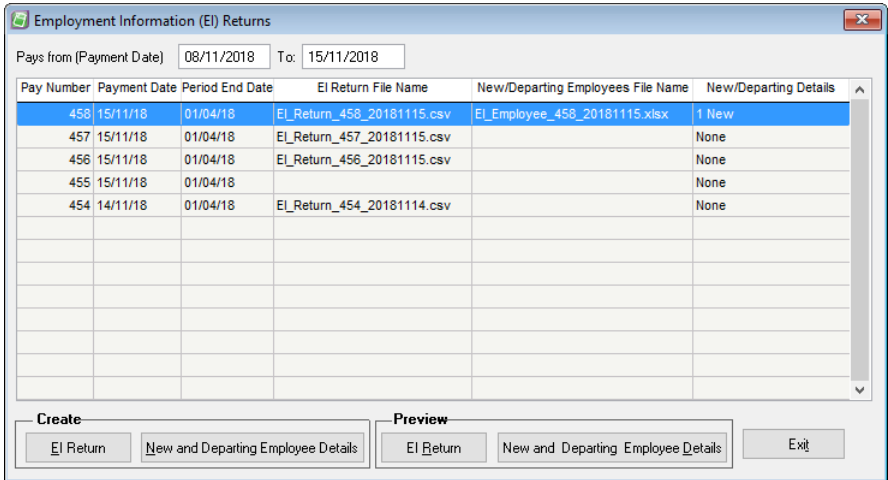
Employment Information (EI) Returns

Pays from (Payment Date) 08/11/2018 To: 15/11/2018

| Pay Number | Payment Date | Period End Date | EI Return File Name | New/Departing Employees File Name | New/Departing Details |
|---|---|---|---|---|---|
| 458 | 15/11/18 | 01/04/18 | EI_Return_458_20181115.csv | EI_Employee_458_20181115.xlsx | 1 New |
| 457 | 15/11/18 | 01/04/18 | EI_Return_457_20181115.csv | | None |
| 456 | 15/11/18 | 01/04/18 | EI_Return_456_20181115.csv | | None |
| 455 | 15/11/18 | 01/04/18 | | | None |
| 454 | 14/11/18 | 01/04/18 | EI_Return_454_20181114.csv | | None |

Create
EI Return
New and Departing Employee Details

Preview
EI Return
New and Departing Employee Details

Exit